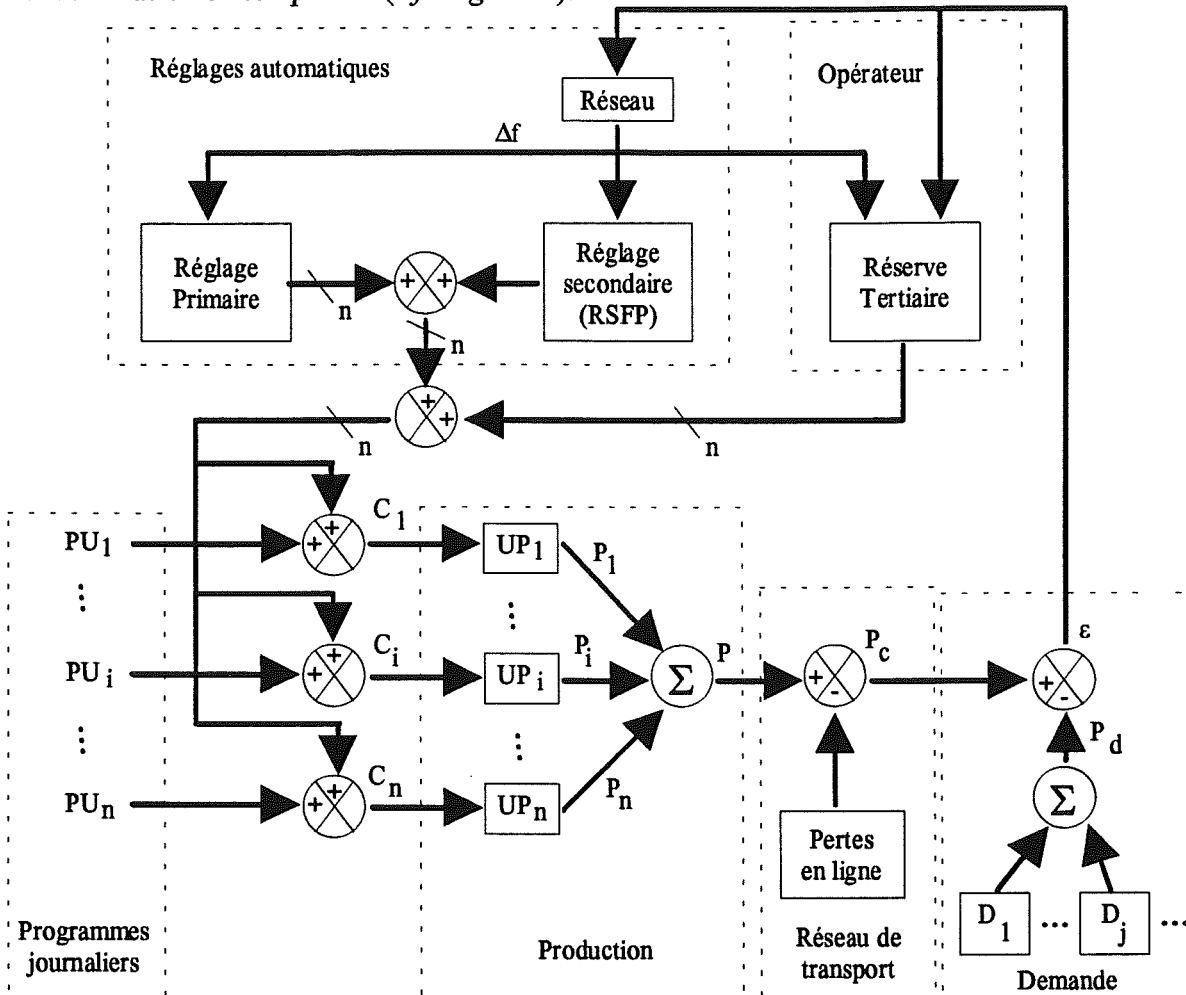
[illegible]

Réglages automatiques

Réseau

Opérateur

$\Delta f$

Réglage Primaire

n

Réglage secondaire (RSFP)

Réserve Tertiaire

n

n

n

$PU_1$

$C_1$

$UP_1$

$P_1$

⋮

⋮

$PU_i$

$C_i$

$UP_i$

$P_i$

$\Sigma$

$P$

$P_c$

$\varepsilon$

⋮

⋮

$PU_n$

$C_n$

$UP_n$

$P_n$

$P_d$

$\Sigma$

Pertes en ligne

$D_1$ … $D_j$ …

Programmes journaliers

Production

Réseau de transport

Demande